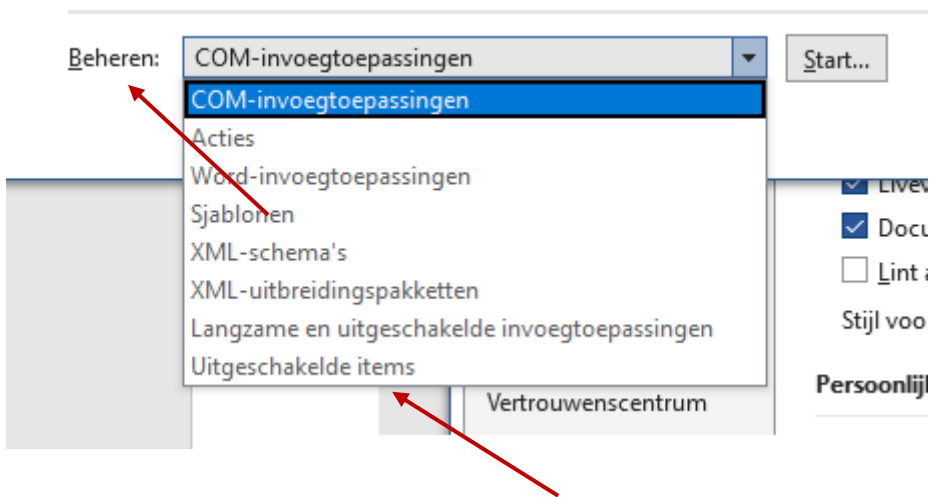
Beheren: COM-invoegtoepassingen Start...

COM-invoegtoepassingen
Acties
Word-invoegtoepassingen
Sjablonen
XML-schema's
XML-uitbreidingspakketten
Langzame en uitgeschakelde invoegtoepassingen
Uitgeschakelde items

Livev
Docu
Lint a
Stijl voo
Persoonlijl
Vertrouwenscentrum